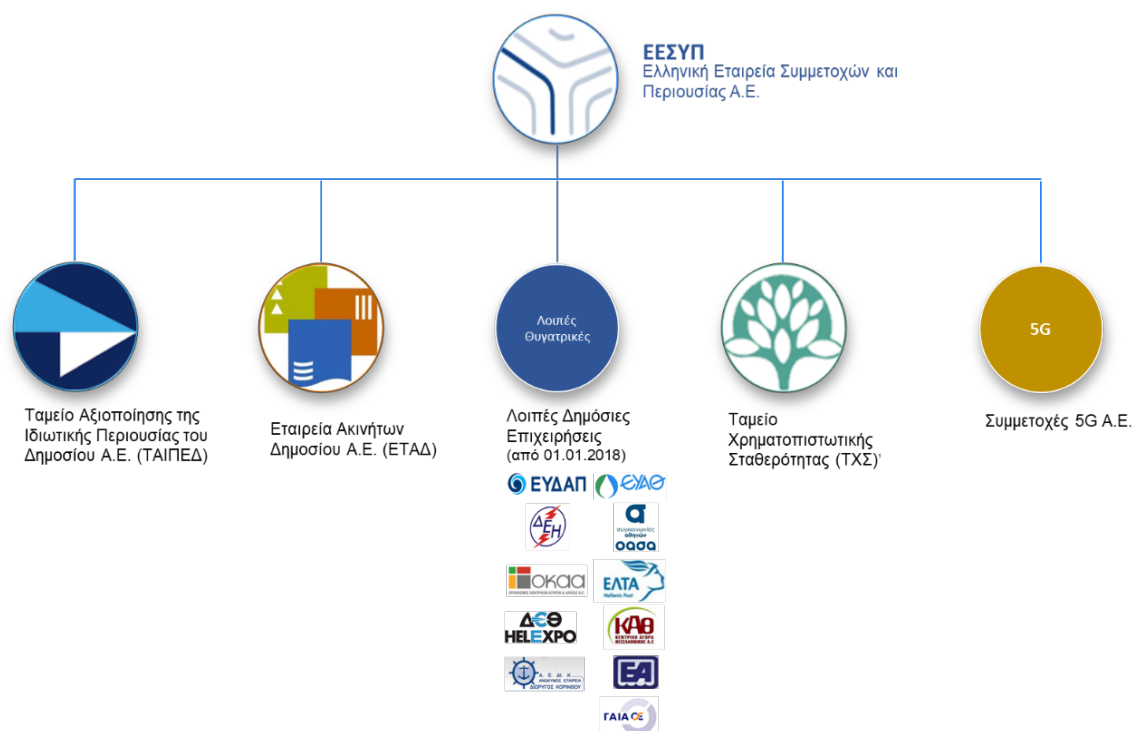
ΕΕΣΥΠ
Ελληνική Εταιρεία Συμμετοχών και Περιουσίας Α.Ε.

Ταμείο Αξιοποίησης της Ιδιωτικής Περιουσίας του Δημοσίου Α.Ε. (ΤΑΙΠΕΔ)

Εταιρεία Ακινήτων Δημοσίου Α.Ε. (ΕΤΑΔ)

Λοιπές Θυγατρικές

Λοιπές Δημόσιες Επιχειρήσεις (από 01.01.2018)

ΕΥΔΑΠ ΕΥΑΘ
ΔΕΗ
συγκοινωνίες αθηνών οασα
ΟΚΑΑ
ΕΛΤΑ Hellenic Post
ΔΕΘ HELEXPO
ΚΑΘ
Α.Ε.ΔΙ.Κ. ΑΝΩΝΥΜΟΣ ΕΤΑΙΡΙΑ ΔΙΩΡΥΓΟΣ ΚΟΡΙΝΘΟΥ
ΕΑ
ΓΑΙΑΟΣΕ

Ταμείο Χρηματοπιστωτικής Σταθερότητας (ΤΧΣ)$^1$

5G

Συμμετοχές 5G Α.Ε.